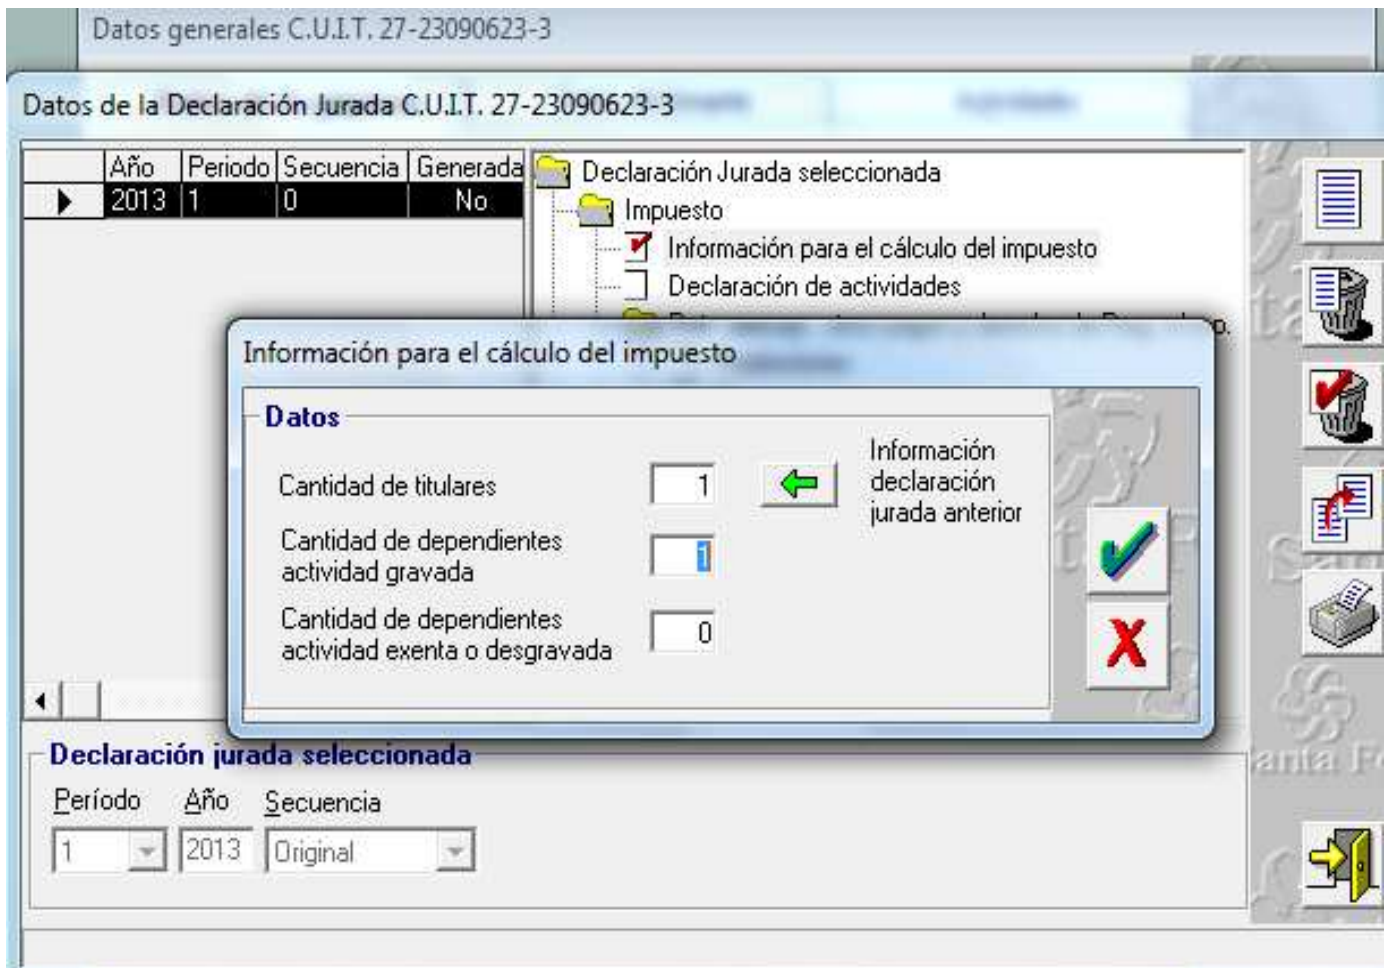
Datos generales C.U.I.T. 27-23090623-3

Datos de la Declaración Jurada C.U.I.T. 27-23090623-3

| Año | Periodo | Secuencia | Generada |
|---|---|---|---|
| 2013 | 1 | 0 | No |

Declaración Jurada seleccionada
Impuesto
Información para el cálculo del impuesto
Declaración de actividades

Información para el cálculo del impuesto

Datos

Cantidad de titulares 1

Información declaración jurada anterior

Cantidad de dependientes actividad gravada 1

Cantidad de dependientes actividad exenta o desgravada 0

Declaración jurada seleccionada

Período Año Secuencia

1 2013 Original